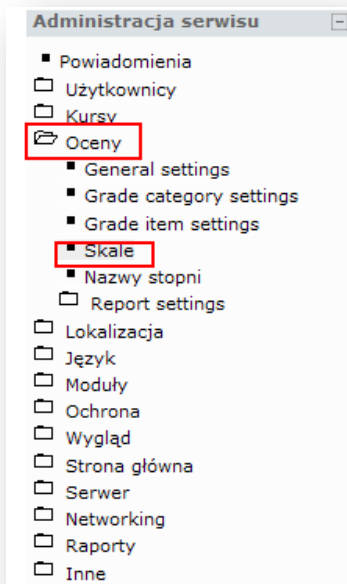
Administracja serwisu

Powiadomienia
Użytkownicy
Kursy
Oceny
General settings
Grade category settings
Grade item settings
Skale
Nazwy stopni
Report settings
Lokalizacja
Język
Moduły
Ochrona
Wygląd
Strona główna
Serwer
Networking
Raporty
Inne